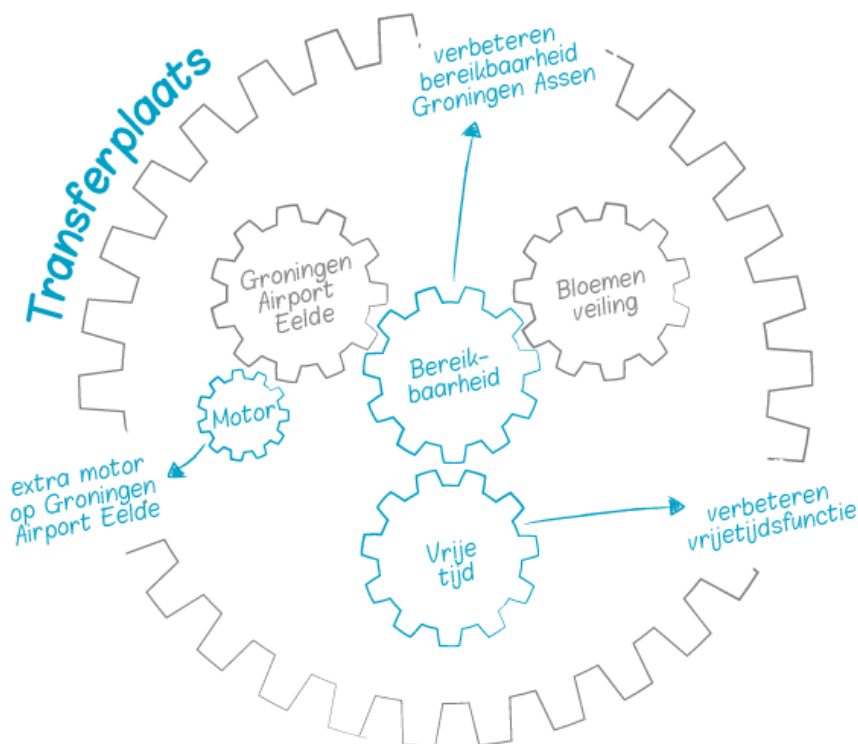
Transferplaats

verbeteren bereikbaarheid Groningen Assen

Groningen Airport Eelde

Bloemen veiling

Bereikbaarheid

Motor

extra motor op Groningen Airport Eelde

Vrije tijd

verbeteren vrijetijdsfunctie